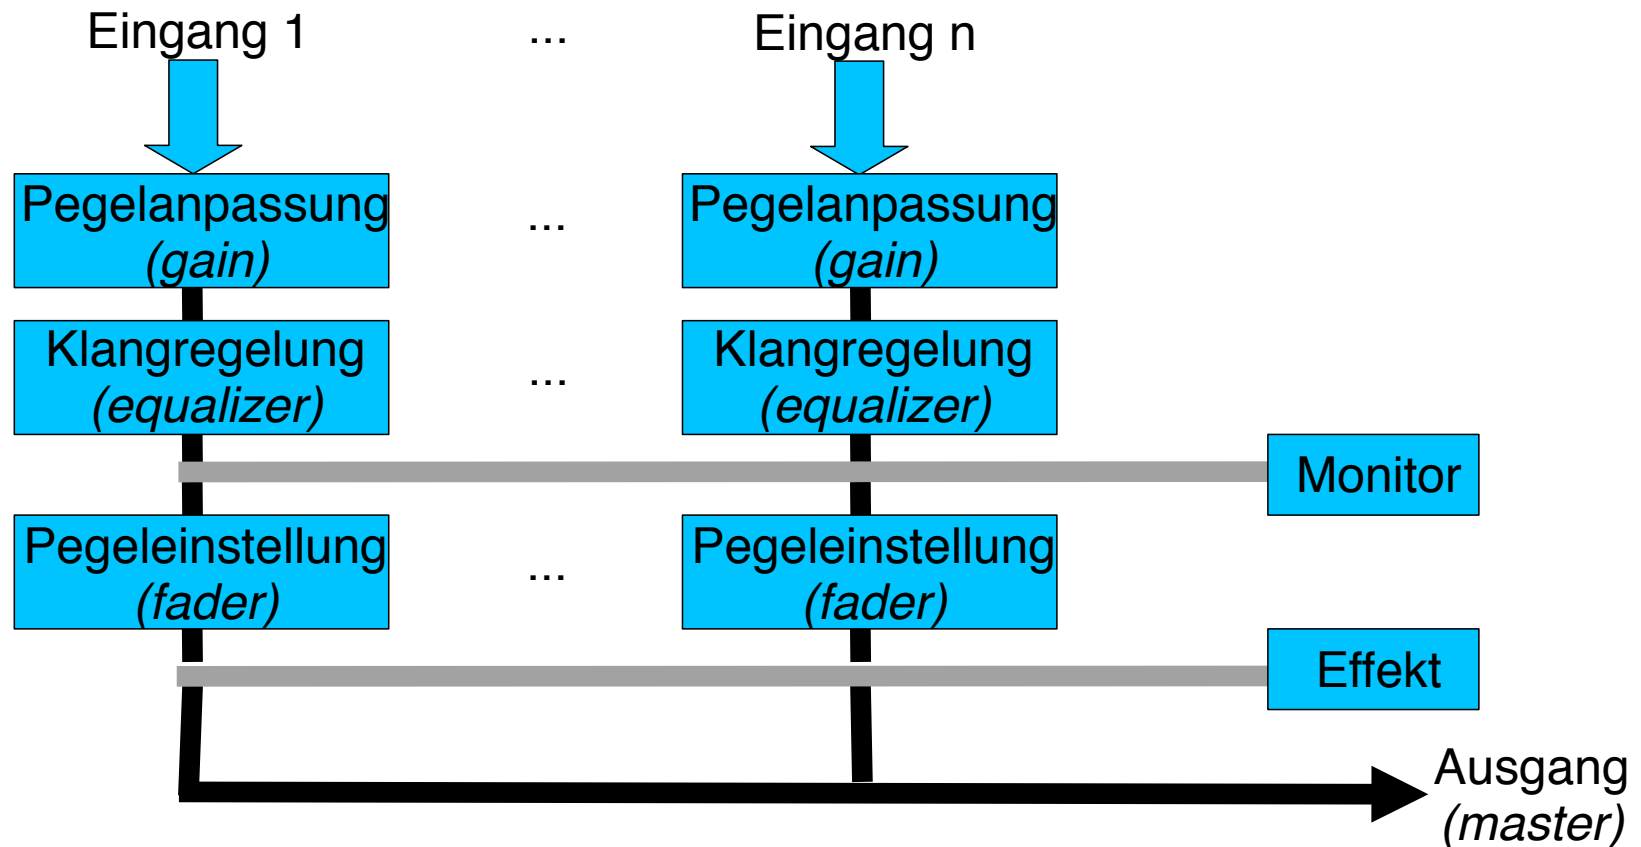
Eingang 1 ... Eingang n

Pegelanpassung (gain) ... Pegelanpassung (gain)

Klangregelung (equalizer) ... Klangregelung (equalizer)

Monitor

Pegeleinstellung (fader) ... Pegeleinstellung (fader)

Effekt

Ausgang (master)